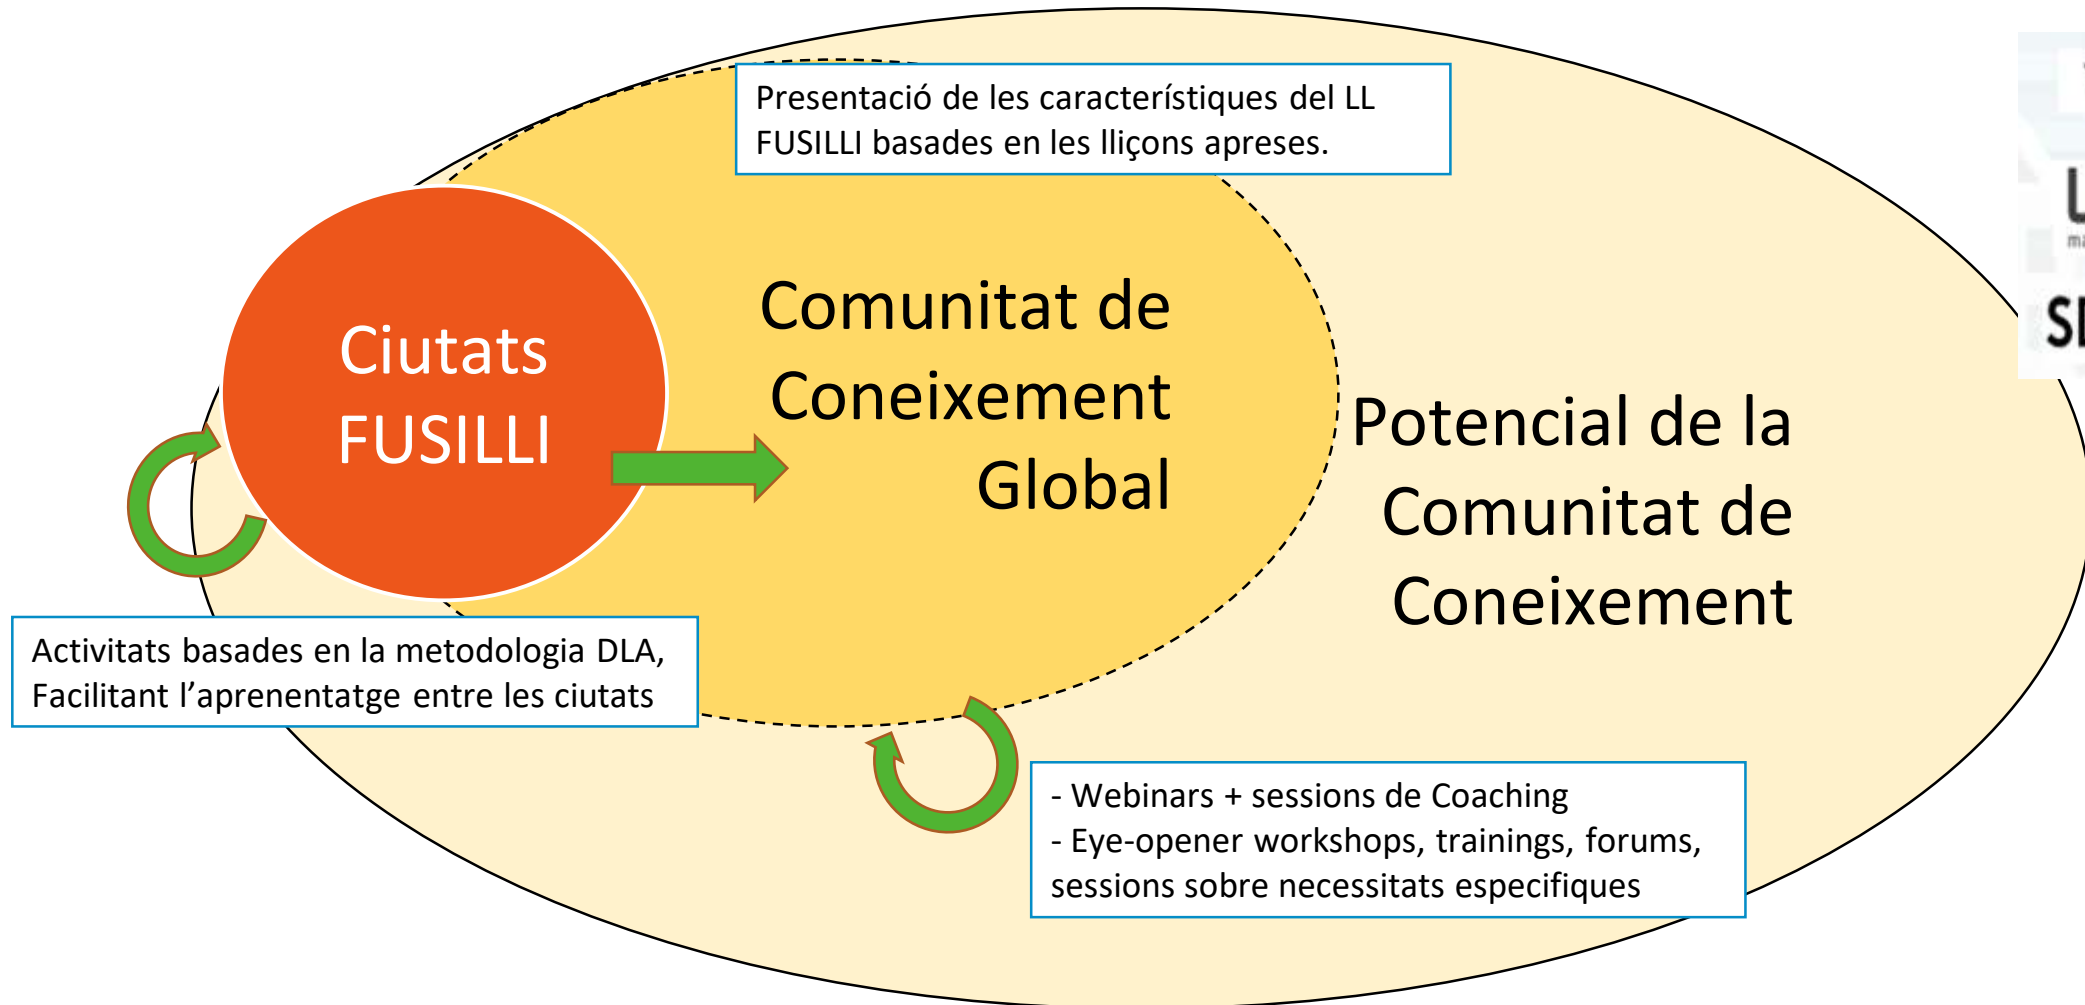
Presentació de les característiques del LL FUSILLI basades en les lliçons apreses.

Ciutats FUSILLI

Comunitat de Coneixement Global

Potencial de la Comunitat de Coneixement

Activitats basades en la metodologia DLA, Facilitant l'aprenentatge entre les ciutats

- Webinars + sessions de Coaching
- Eye-opener workshops, trainings, forums, sessions sobre necessitats especifiques

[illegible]